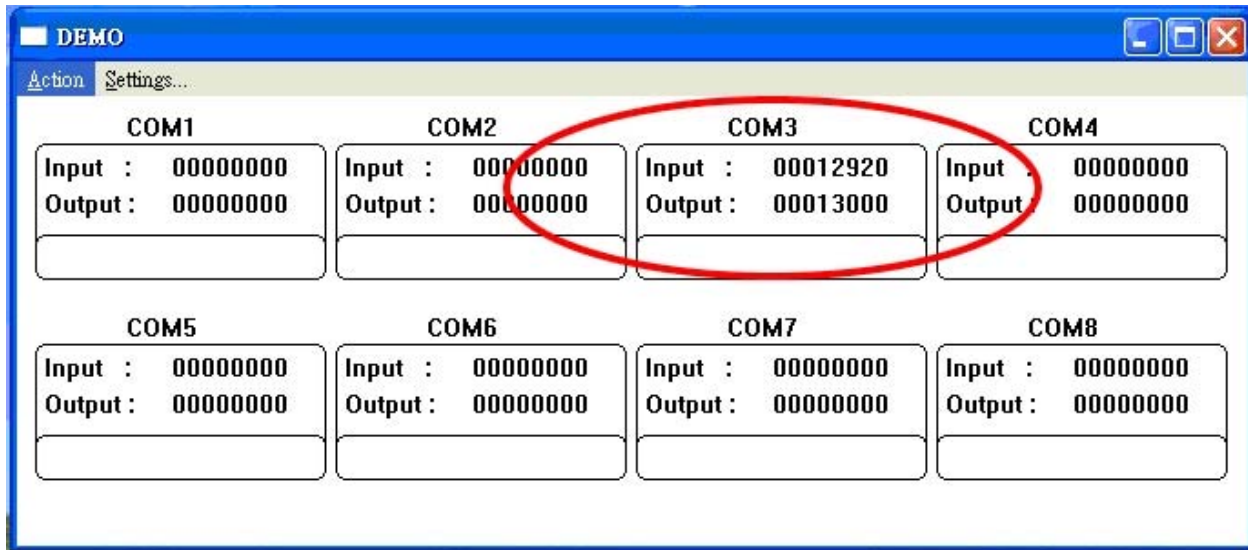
DEMO

Action Settings...

COM1
Input : 00000000
Output : 00000000

COM2
Input : 00000000
Output : 00000000

COM3
Input : 00012920
Output : 00013000

COM4
Input : 00000000
Output : 00000000

COM5
Input : 00000000
Output : 00000000

COM6
Input : 00000000
Output : 00000000

COM7
Input : 00000000
Output : 00000000

COM8
Input : 00000000
Output : 00000000